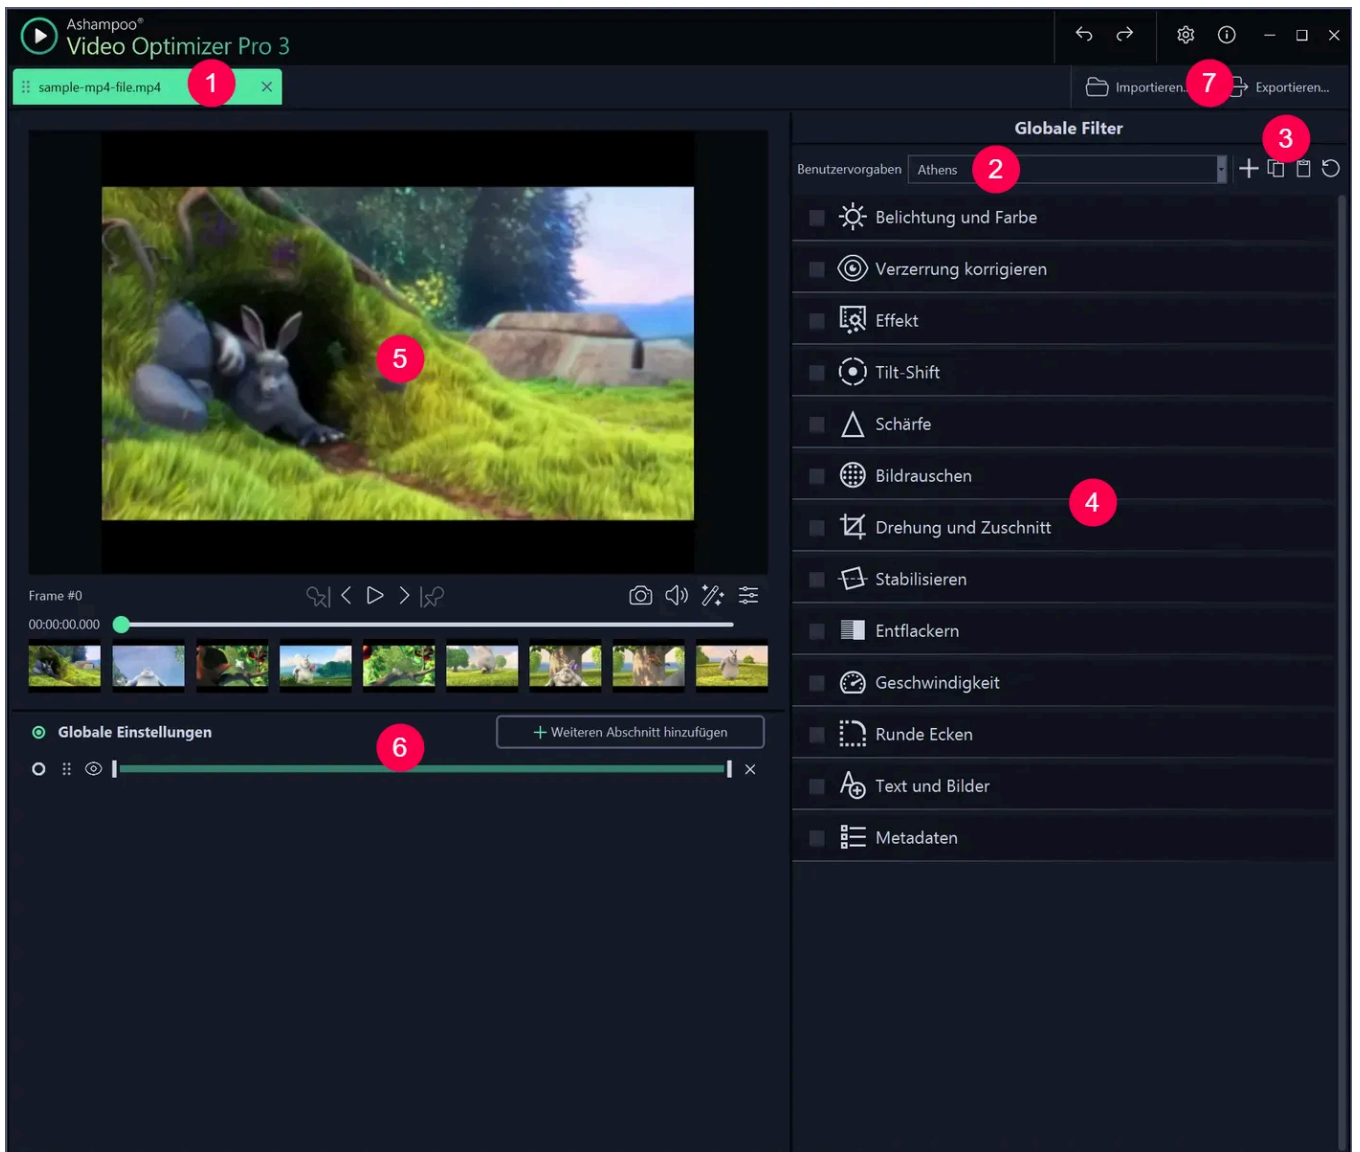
Ashampoo®
Video Optimizer Pro 3

sample-mp4-file.mp4 1

Importieren... 7 Exportieren...

Globale Filter

Benutzervorgaben Athens 2

3

Belichtung und Farbe
Verzerrung korrigieren
Effekt
Tilt-Shift
Schärfe
Bildrauschen
Drehung und Zuschnitt
Stabilisieren
Entflackern
Geschwindigkeit
Runde Ecken
Text und Bilder
Metadaten

4

5

Frame #0
00:00:00.000

Globale Einstellungen

6

+ Weiteren Abschnitt hinzufügen